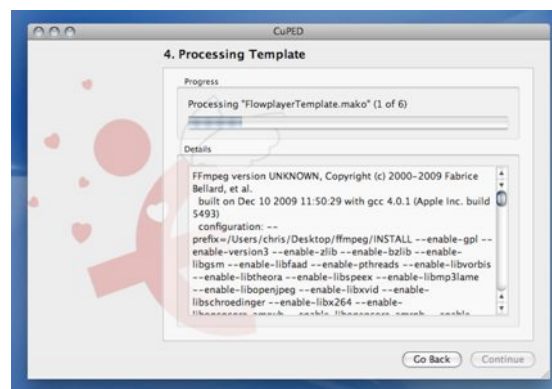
CuPED

4. Processing Template

Progress

Processing "FlowplayerTemplate.mako" (1 of 6)

Details

FFmpeg version UNKNOWN, Copyright (c) 2000-2009 Fabrice Bellard, et al.
built on Dec 10 2009 11:50:29 with gcc 4.0.1 (Apple Inc. build 5493)
configuration: --prefix=/Users/chris/Desktop/ffmpeg/INSTALL --enable-gpl --enable-version3 --enable-zlib --enable-bzlib --enable-libgsm --enable-libfaad --enable-pthreads --enable-libvorbis --enable-libtheora --enable-libspeex --enable-libmp3lame --enable-libopenjpeg --enable-libxvid --enable-libschroedinger --enable-libx264 --enable-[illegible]

Go Back Continue